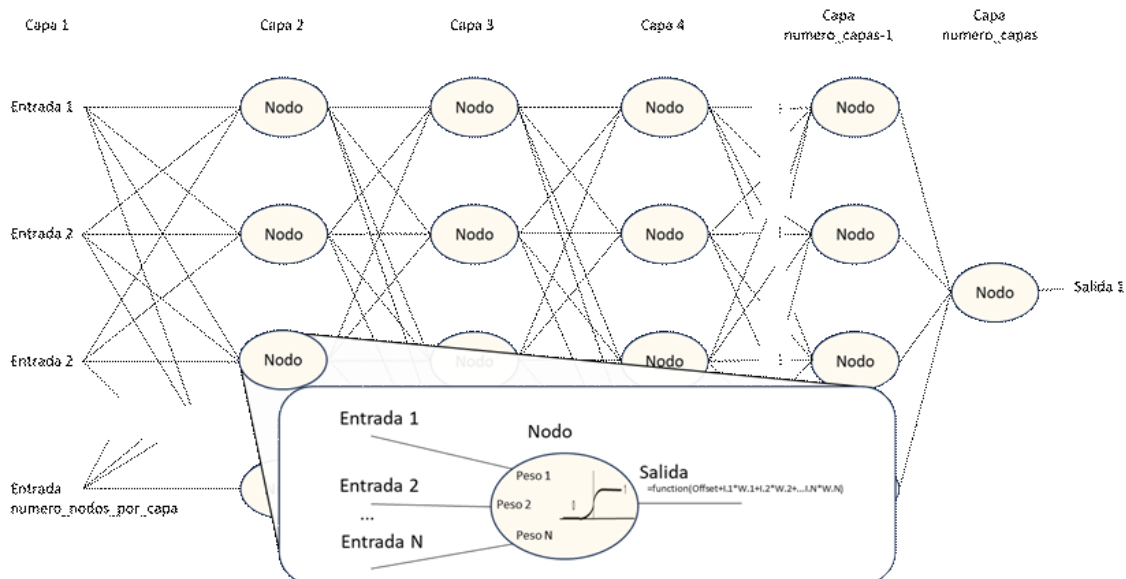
Capa 1

Capa 2

Capa 3

Capa 4

Capa numero_capas-1

Capa numero_capas

Entrada 1

Entrada 2

Entrada 2

Entrada numero_nodos_por_capa

Nodo

Nodo

Nodo

Nodo

Nodo

Nodo

Nodo

Nodo

Nodo

Nodo

Nodo

Nodo

Nodo

Salida 1

Entrada 1

Nodo

Peso 1

Salida

=function(Offset+I.1*W.1+I.2*W.2+...I.N*W.N)

Entrada 2

Peso 2

...

Entrada N

Peso N